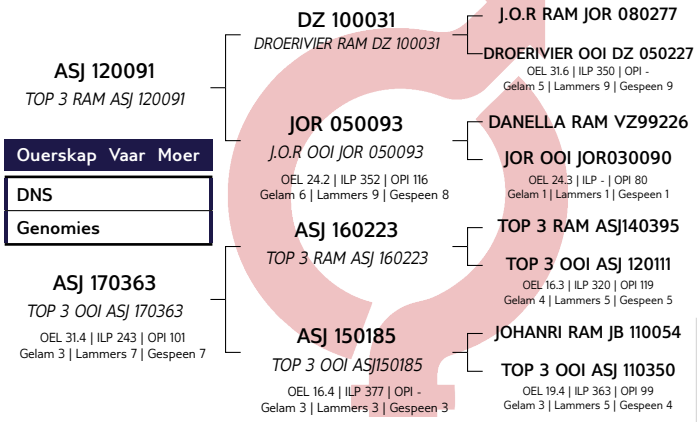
ASJ 120091
TOP 3 RAM ASJ 120091

Ouerskap Vaar Moer

DNS
Genomies

ASJ 170363
TOP 3 OOI ASJ 170363
OEL 31.4 | ILP 243 | OPI 101
Gelam 3 | Lammers 7 | Gespeen 7

DZ 100031
DROERIVIER RAM DZ 100031

JOR 050093
J.O.R OOI JOR 050093
OEL 24.2 | ILP 352 | OPI 116
Gelam 6 | Lammers 9 | Gespeen 8

ASJ 160223
TOP 3 RAM ASJ 160223

ASJ 150185
TOP 3 OOI ASJ150185
OEL 16.4 | ILP 377 | OPI -
Gelam 3 | Lammers 3 | Gespeen 3

J.O.R RAM JOR 080277

DROERIVIER OOI DZ 050227
OEL 31.6 | ILP 350 | OPI -
Gelam 5 | Lammers 9 | Gespeen 9

DANELLA RAM VZ99226

JOR OOI JOR030090
OEL 24.3 | ILP - | OPI 80
Gelam 1 | Lammers 1 | Gespeen 1

TOP 3 RAM ASJ140395

TOP 3 OOI ASJ 120111
OEL 16.3 | ILP 320 | OPI 119
Gelam 4 | Lammers 5 | Gespeen 5

JOHANRI RAM JB 110054

TOP 3 OOI ASJ 110350
OEL 19.4 | ILP 363 | OPI 99
Gelam 3 | Lammers 5 | Gespeen 4